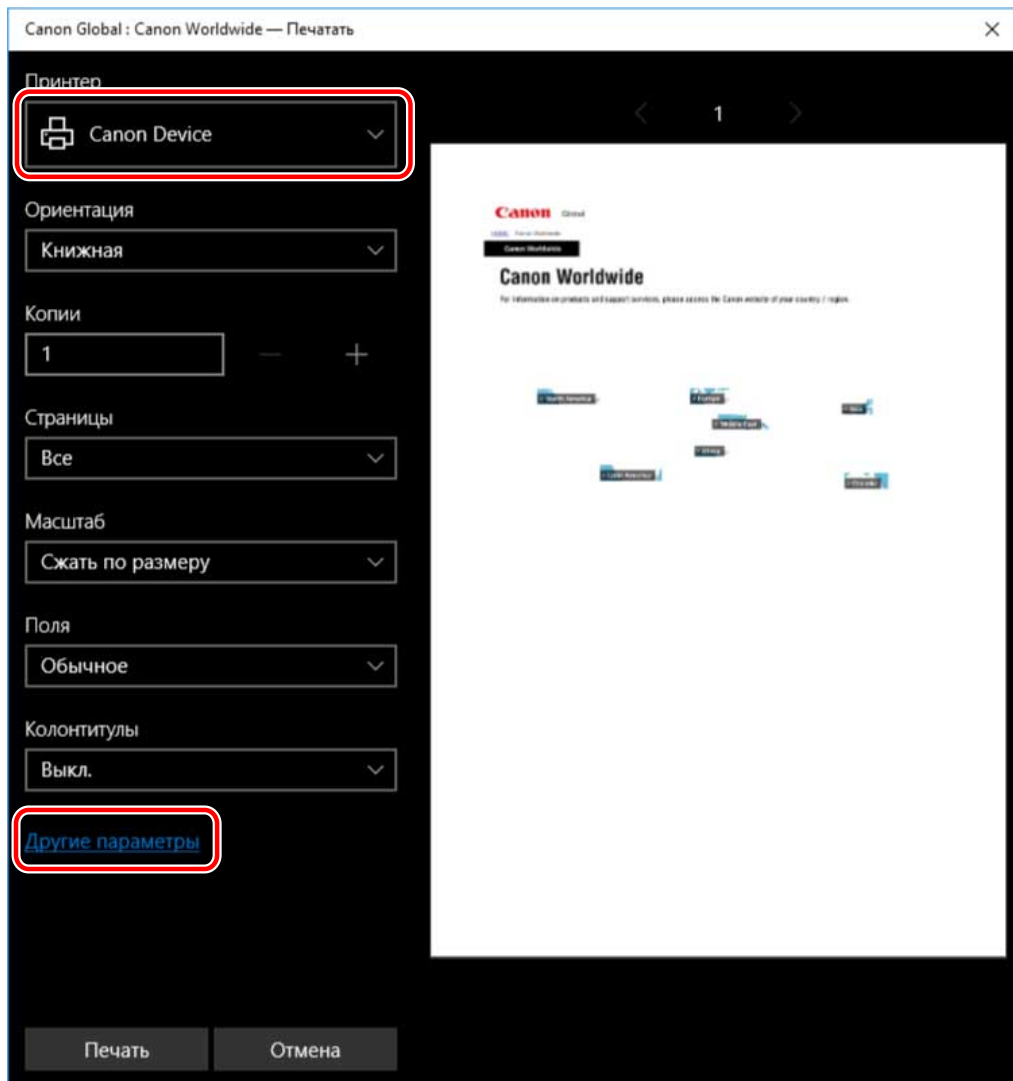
Canon Global : Canon Worldwide — Печатать

×

Принтер

Canon Device

Ориентация

Книжная

Копии

1

−

+

Страницы

Все

Масштаб

Сжать по размеру

Поля

Обычное

Колонтитулы

Выкл.

Другие параметры

Печать

Отмена

1

Canon Global

HOME Canon Worldwide

Canon Worldwide

Canon Worldwide

For information on products and support services, please access the Canon website of your country / region.

North America

Europe

Asia

Middle East

Africa

Latin America

Oceania